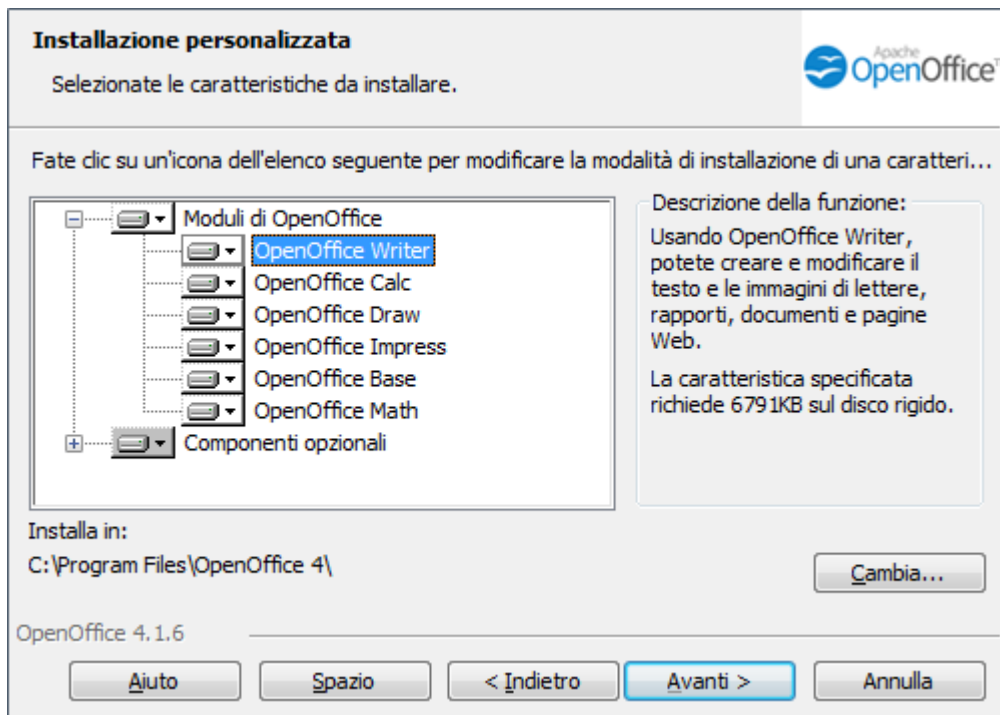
Installazione personalizzata

Selezionate le caratteristiche da installare.

Apache OpenOffice™

Fate clic su un'icona dell'elenco seguente per modificare la modalità di installazione di una caratteri...

Moduli di OpenOffice
OpenOffice Writer
OpenOffice Calc
OpenOffice Draw
OpenOffice Impress
OpenOffice Base
OpenOffice Math
Componenti opzionali

Descrizione della funzione:

Usando OpenOffice Writer, potete creare e modificare il testo e le immagini di lettere, rapporti, documenti e pagine Web.

La caratteristica specificata richiede 6791KB sul disco rigido.

Installa in:
C:\Program Files\OpenOffice 4\

Cambia...

OpenOffice 4.1.6

Aiuto
Spazio
< Indietro
Avanti >
Annulla